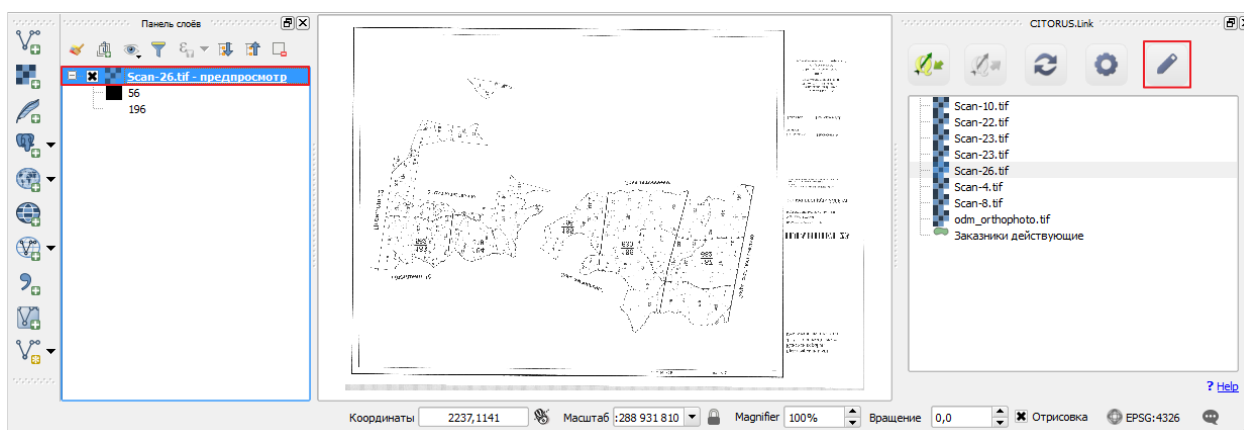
Панель слоёв

Scan-26.tif - предпросмотр
56
196

CITORUS.Link

Scan-10.tif
Scan-22.tif
Scan-23.tif
Scan-23.tif
Scan-26.tif
Scan-4.tif
Scan-8.tif
odm_orthophoto.tif
Заказники действующие

? Help

Координаты 2237,1141 Масштаб :288 931 810 Magnifier 100% Вращение 0,0 Отрисовка EPSG:4326